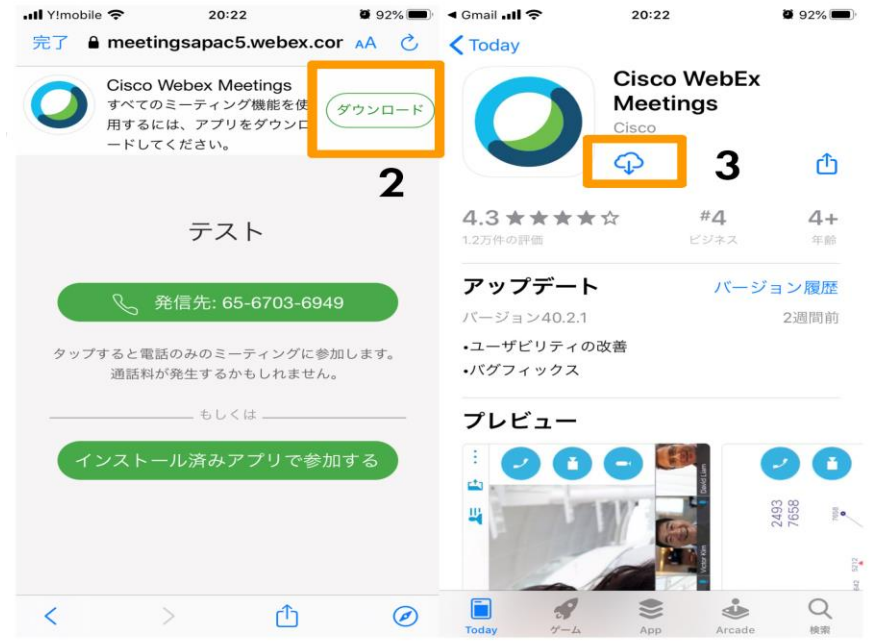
Y!mobile 20:22 92%
完了 meetingsapac5.webex.cor AA

Cisco Webex Meetings
すべてのミーティング機能を使用するには、アプリをダウンロードしてください。
ダウンロード
2

テスト

発信先: 65-6703-6949

タップすると電話のみのミーティングに参加します。通話料が発生するかもしれません。

もしくは

インストール済みアプリで参加する

Gmail 20:22 92%
Today

Cisco WebEx Meetings
Cisco
3

4.3 ★★★★☆
1.2万件の評価
#4
ビジネス
4+
年齢

アップデート
バージョン履歴
バージョン40.2.1
2週間前
•ユーザビリティの改善
•バグフィックス

プレビュー

David Lim
Victor Kim
2493
7658

Today ゲーム App Arcade 検索